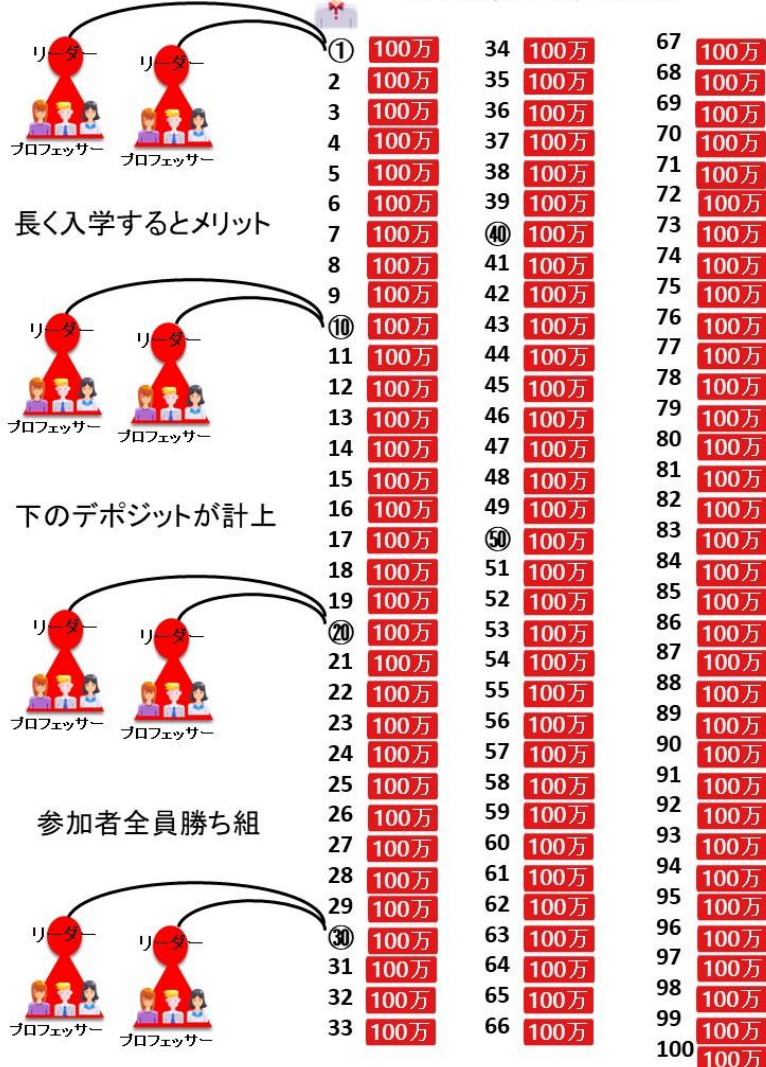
リーダー リーダー
プロフェッサー プロフェッサー

長く入学するとメリット

リーダー リーダー
プロフェッサー プロフェッサー

下のデポジットが計上

リーダー リーダー
プロフェッサー プロフェッサー

参加者全員勝ち組

リーダー リーダー
プロフェッサー プロフェッサー

① 100万
2 100万
3 100万
4 100万
5 100万
6 100万
7 100万
8 100万
9 100万
⑩ 100万
11 100万
12 100万
13 100万
14 100万
15 100万
16 100万
17 100万
18 100万
19 100万
⑳ 100万
21 100万
22 100万
23 100万
24 100万
25 100万
26 100万
27 100万
28 100万
29 100万
㉚ 100万
31 100万
32 100万
33 100万

34 100万
35 100万
36 100万
37 100万
38 100万
39 100万
㊵ 100万
41 100万
42 100万
43 100万
44 100万
45 100万
46 100万
47 100万
48 100万
49 100万
㊿ 100万
51 100万
52 100万
53 100万
54 100万
55 100万
56 100万
57 100万
58 100万
59 100万
60 100万
61 100万
62 100万
63 100万
64 100万
65 100万
66 100万

67 100万
68 100万
69 100万
70 100万
71 100万
72 100万
73 100万
74 100万
75 100万
76 100万
77 100万
78 100万
79 100万
80 100万
81 100万
82 100万
83 100万
84 100万
85 100万
86 100万
87 100万
88 100万
89 100万
90 100万
91 100万
92 100万
93 100万
94 100万
95 100万
96 100万
97 100万
98 100万
99 100万
100 100万